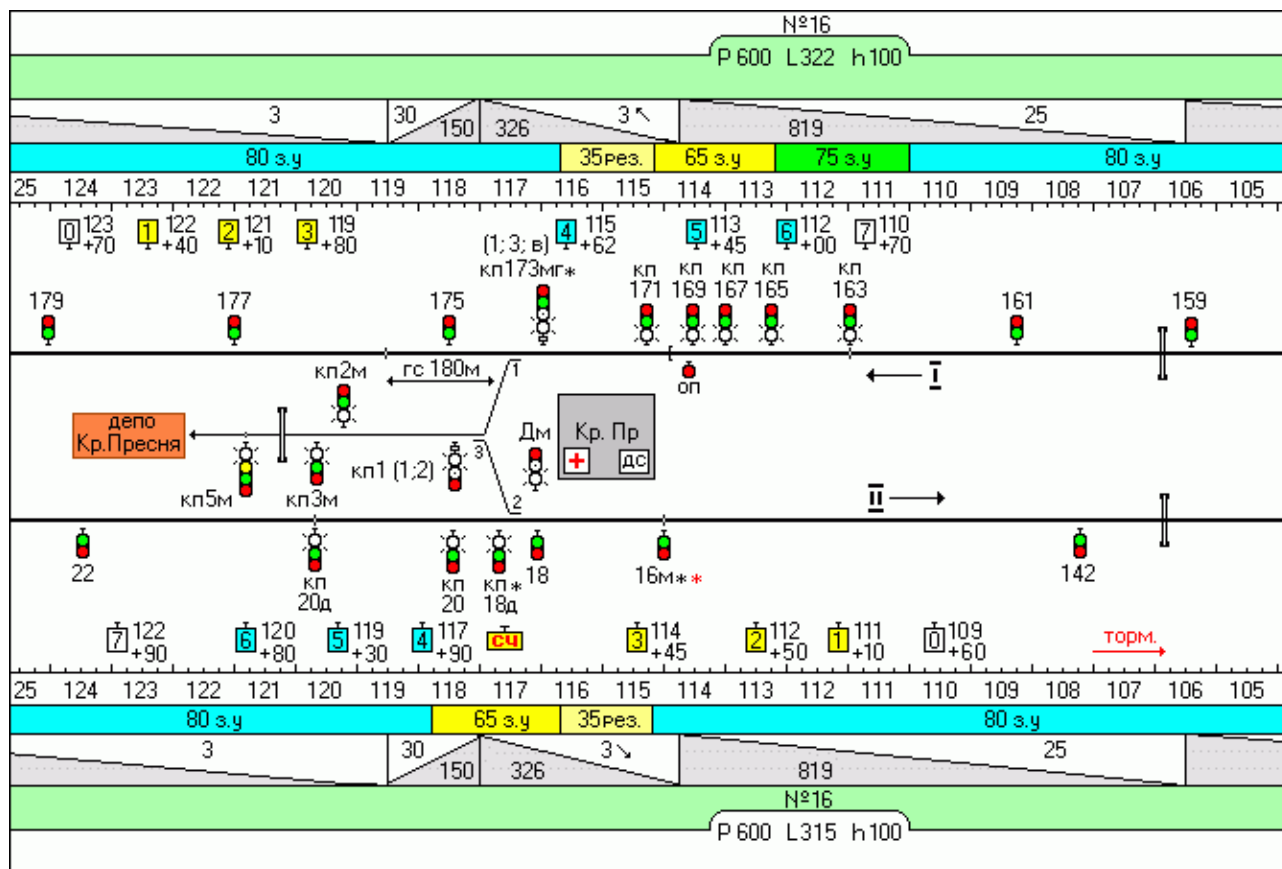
№16
Р 600 L322 h100

3
30
150
326
3↖
819
25

80 з.у
35рез.
65 з.у
75 з.у
80 з.у

25 124 123 122 121 120 119 118 117 116 115 114 113 112 111 110 109 108 107 106 105

0 123 +70
1 122 +40
2 121 +10
3 119 +80
(1; 3; в)
4 115 +62
5 113 +45
6 112 +00
7 110 +70

кп173мг*
кп 171
кп 169
кп 167
кп 165
кп 163

179
177
175
161
159

кп2м
гс 180м
1
оп
I

депо Кр.Пресня
кп1 (1;2)
3
Дм
Кр. Пр
дс
кп5м
кп3м
2
II

22
кп 20д
кп 20
кп* 18д
18
16м**
142

7 122 +90
6 120 +80
5 119 +30
4 117 +90
сч
3 114 +45
2 112 +50
1 111 +10
0 109 +60
торм.

25 124 123 122 121 120 119 118 117 116 115 114 113 112 111 110 109 108 107 106 105

80 з.у
65 з.у
35рез.
80 з.у

3
30
150
326
3↘
819
25

№16
Р 600 L315 h100